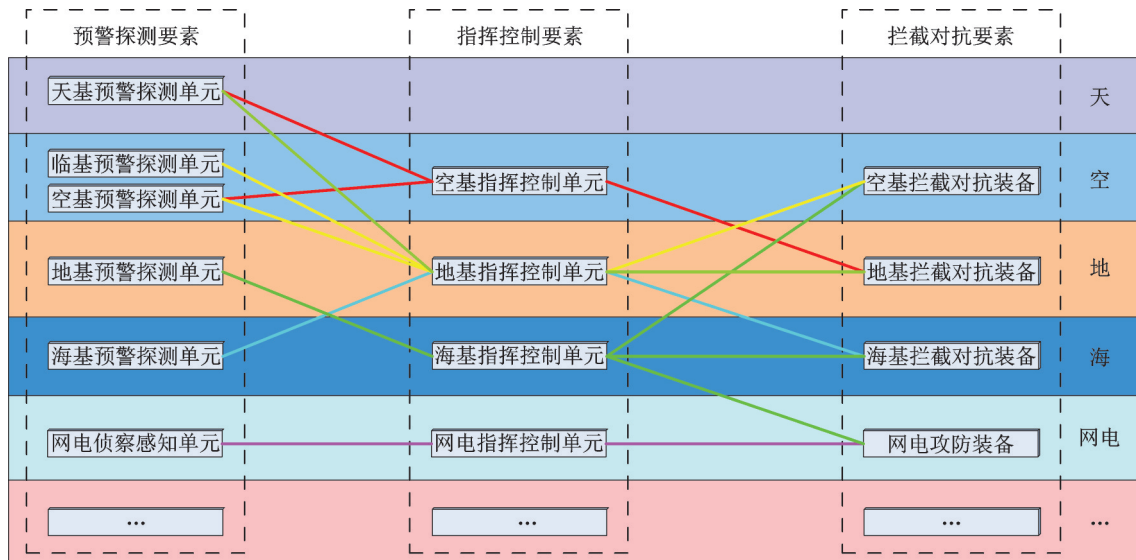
预警探测要素

指挥控制要素

拦截对抗要素

天基预警探测单元

天

临基预警探测单元

空基预警探测单元

空基指挥控制单元

空基拦截对抗装备

空

地基预警探测单元

地基指挥控制单元

地基拦截对抗装备

地

海基预警探测单元

海基指挥控制单元

海基拦截对抗装备

海

网电侦察感知单元

网电指挥控制单元

网电攻防装备

网电

…

…

…

…